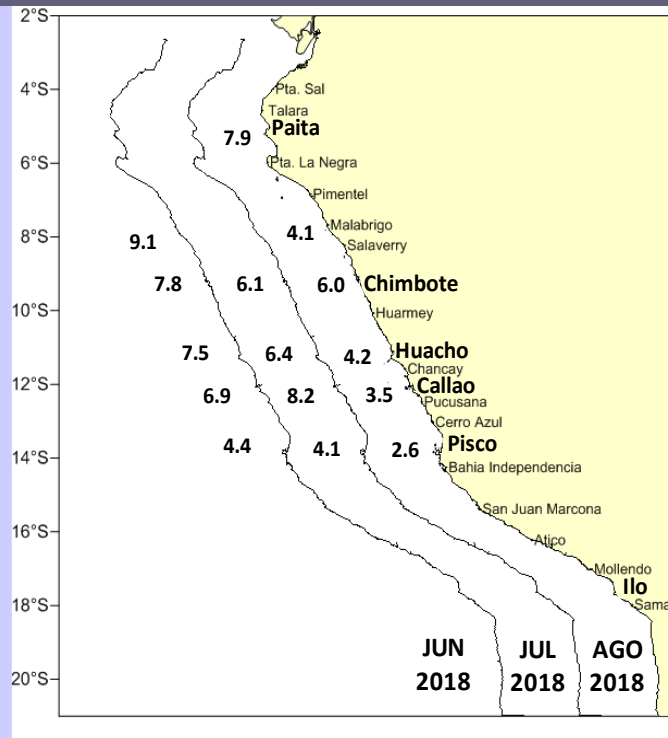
2°S
4°S
6°S
8°S
10°S
12°S
14°S
16°S
18°S
20°S

Pta. Sal
Talara
Paita
Pta. La Negra
Pimentel
Malabrigo
Salaverry
Chimbote
Huarmey
Huacho
Chancay
Callao
Pucusana
Cerro Azul
Pisco
Bahia Independencia
San Juan Marcona
Atico
Mollendo
Ilo
Sama

7.9
9.1
4.1
7.8
6.1
6.0
7.5
6.4
4.2
6.9
8.2
3.5
4.4
4.1
2.6

JUN 2018
JUL 2018
AGO 2018